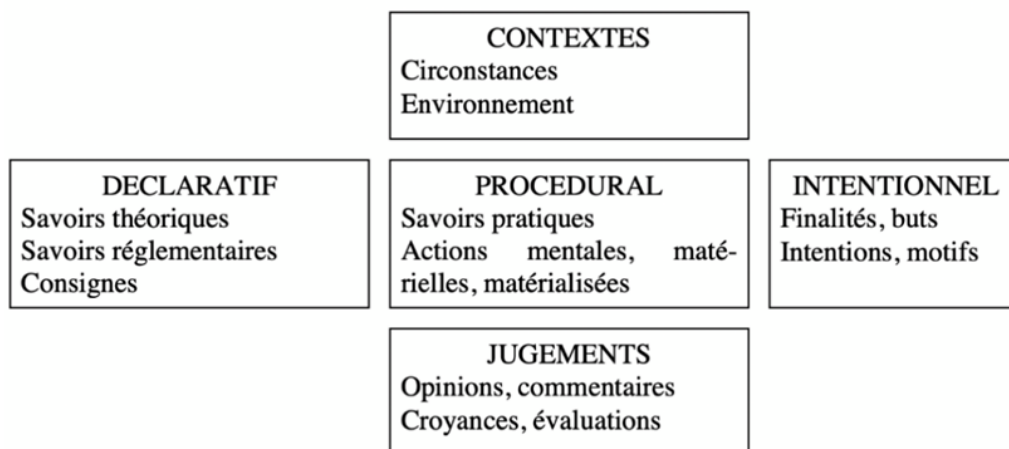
CONTEXTES
Circonstances
Environnement

DECLARATIF
Savoirs théoriques
Savoirs réglementaires
Consignes

PROCEDURAL
Savoirs pratiques
Actions mentales, matérielles, matérialisées

INTENTIONNEL
Finalités, buts
Intentions, motifs

JUGEMENTS
Opinions, commentaires
Croyances, évaluations